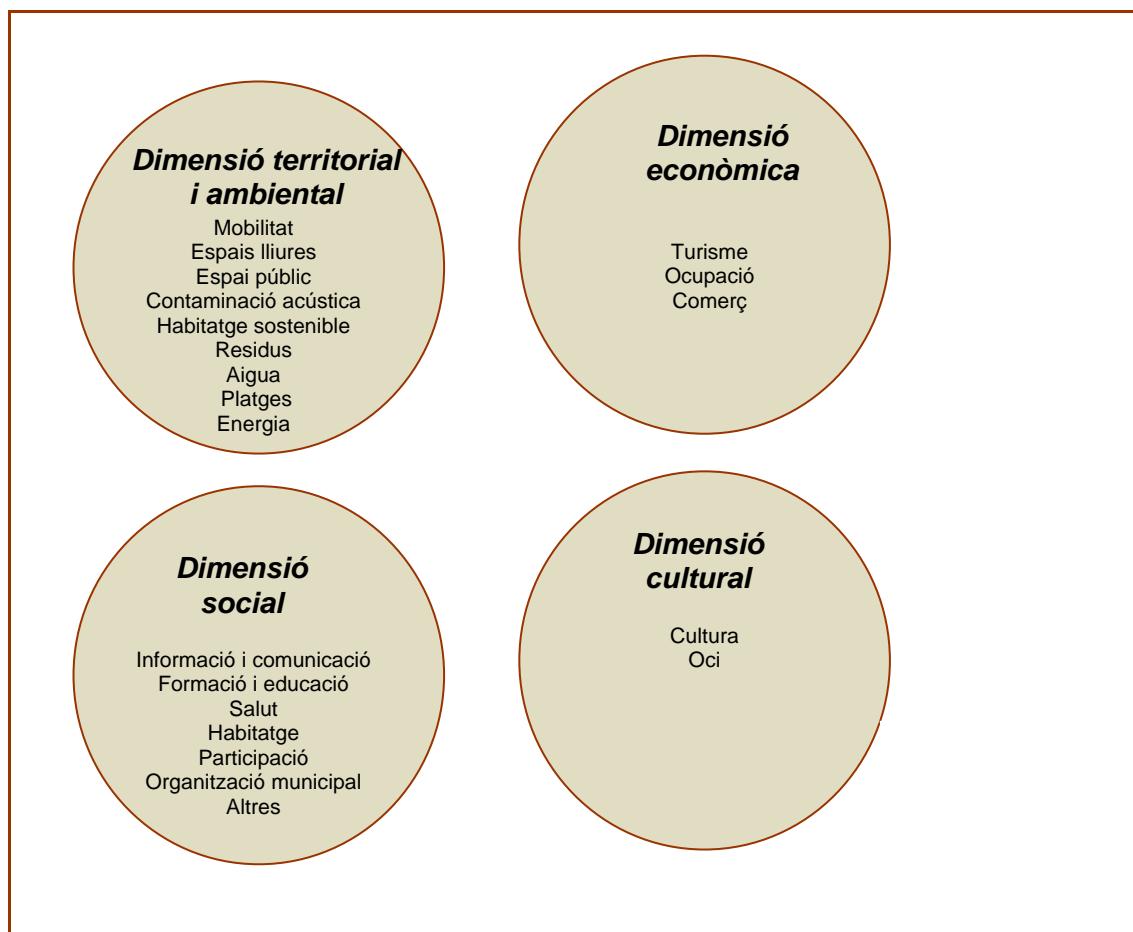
Dimensió territorial i ambiental

Mobilitat
Espais lliures
Espai públic
Contaminació acústica
Habitatge sostenible
Residus
Aigua
Platges
Energia

Dimensió econòmica

Turisme
Ocupació
Comerç

Dimensió social

Informació i comunicació
Formació i educació
Salut
Habitatge
Participació
Organització municipal
Altres

Dimensió cultural

Cultura
Oci